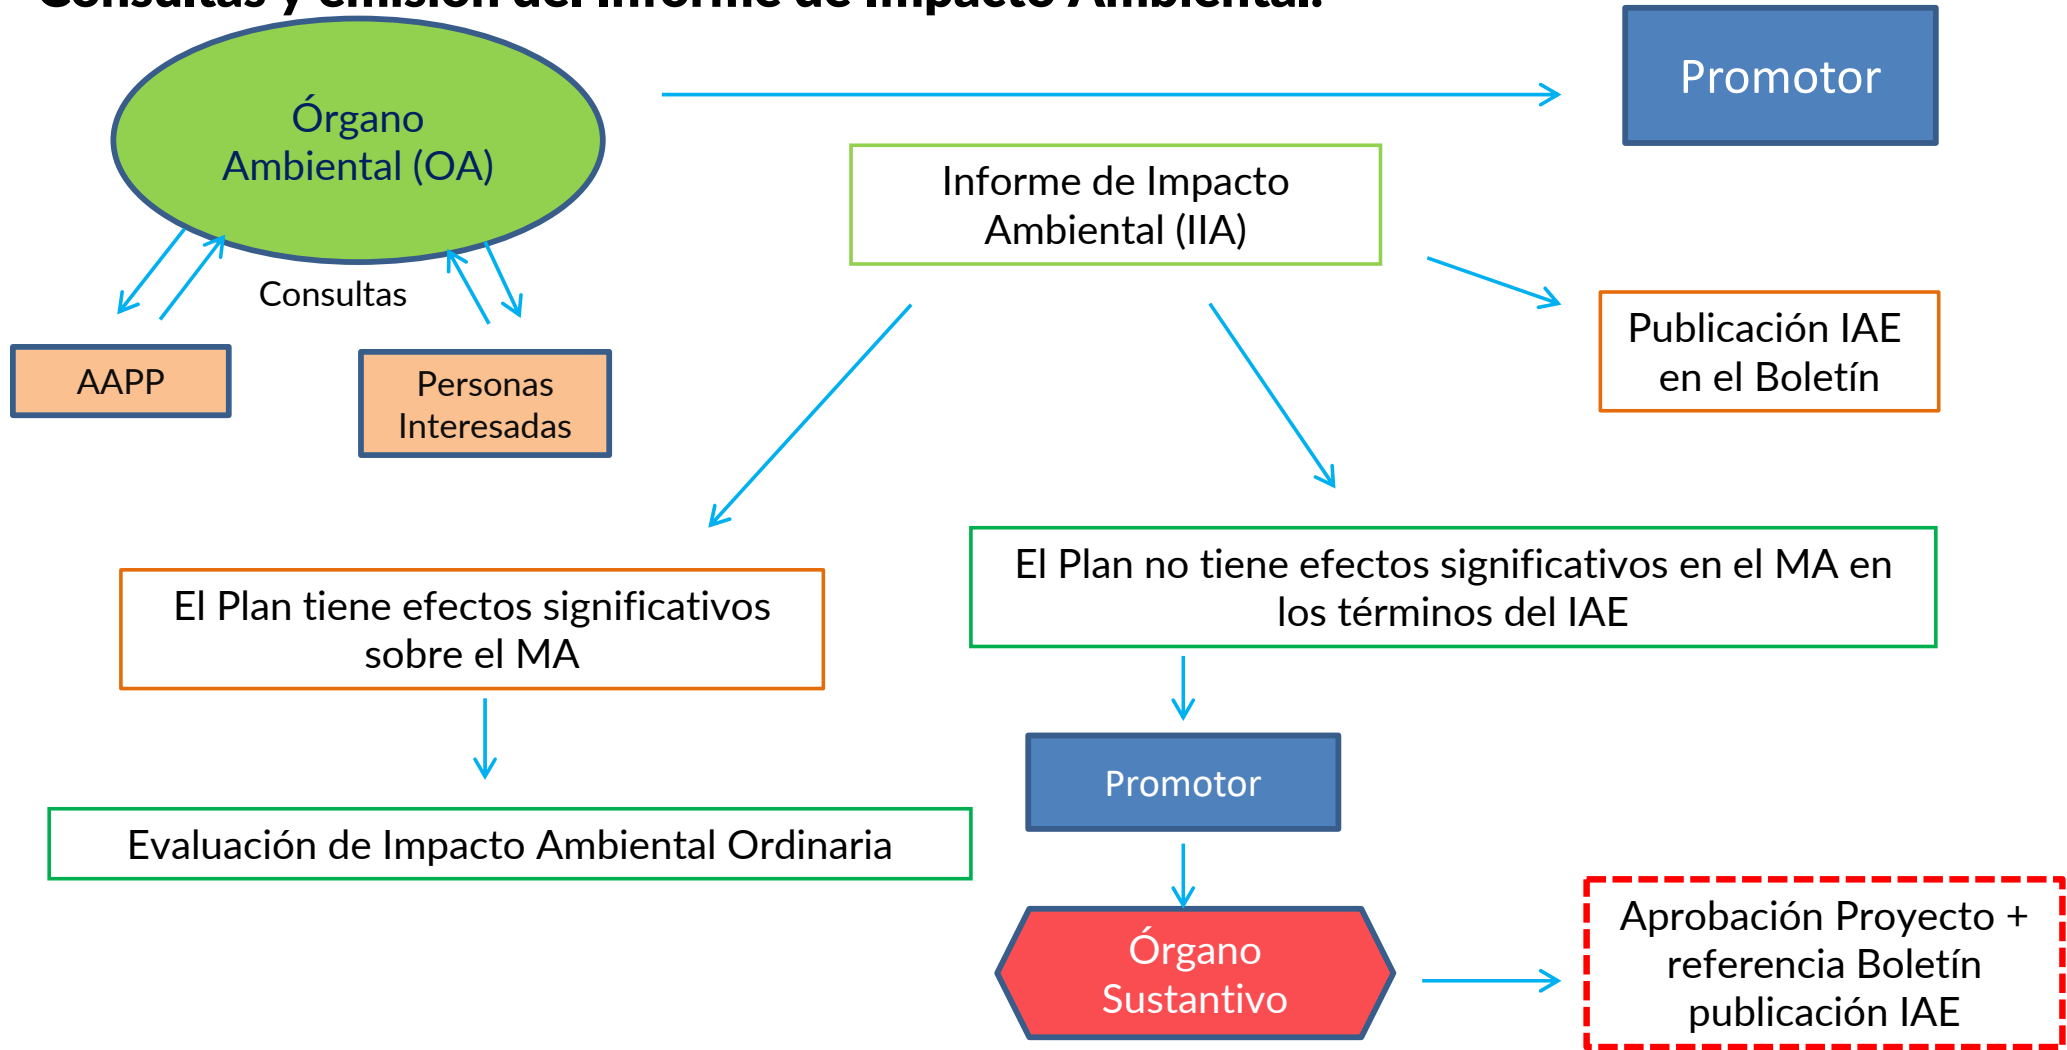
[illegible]

Órgano Ambiental (OA)

Promotor

Informe de Impacto Ambiental (IIA)

Consultas

AAPP

Personas Interesadas

Publicación IAE en el Boletín

El Plan no tiene efectos significativos en el MA en los términos del IAE

El Plan tiene efectos significativos sobre el MA

Promotor

Evaluación de Impacto Ambiental Ordinaria

Órgano Sustantivo

Aprobación Proyecto + referencia Boletín publicación IAE